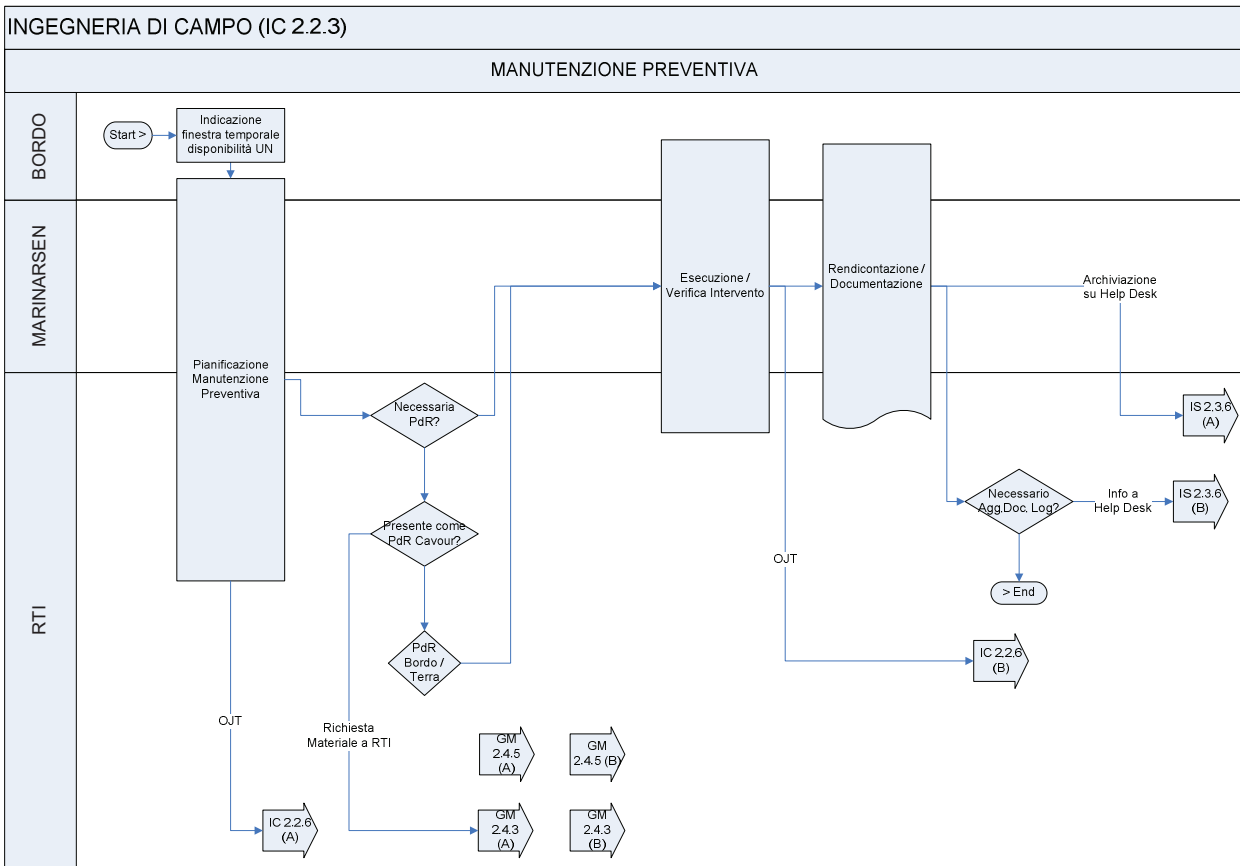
INGEGNERIA DI CAMPO (IC 2.2.3)

MANUTENZIONE PREVENTIVA

BORDO

MARINARSEN

RTI

Start >

Indicazione finestra temporale disponibilità UN

Pianificazione Manutenzione Preventiva

Necessaria PdR?

Presente come PdR Cavour?

PdR Bordo / Terra

Esecuzione / Verifica Intervento

Rendicontazione / Documentazione

Archiviazione su Help Desk

IS 2.3.6 (A)

Necessario Agg.Doc. Log?

Info a Help Desk

IS 2.3.6 (B)

> End

OJT

IC 2.2.6 (B)

OJT

Richiesta Materiale a RTI

GM 2.4.5 (A)

GM 2.4.5 (B)

IC 2.2.6 (A)

GM 2.4.3 (A)

GM 2.4.3 (B)